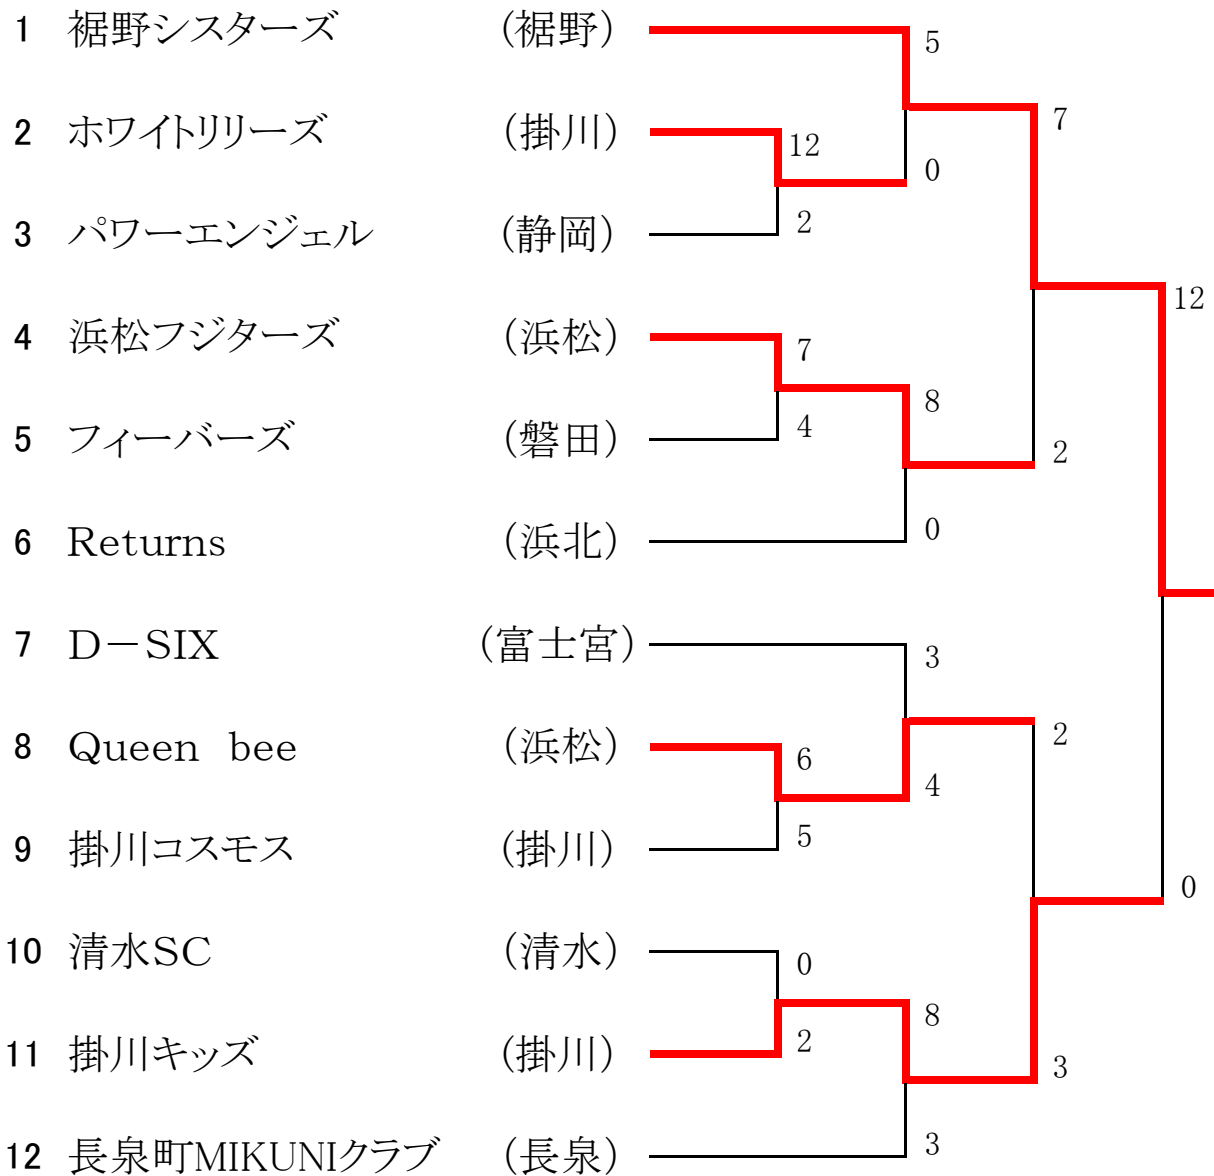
1 裾野シスターズ （裾野）
2 ホワイトリリーズ （掛川）
3 パワーエンジェル （静岡）
4 浜松フジターズ （浜松）
5 フィーバーズ （磐田）
6 Returns （浜北）
7 D－SIX （富士宮）
8 Queen bee （浜松）
9 掛川コスモス （掛川）
10 清水SC （清水）
11 掛川キッズ （掛川）
12 長泉町MIKUNIクラブ （長泉）

5
0
12
2
7
4
8
0
7
2
12
3
6
5
4
2
0
2
8
3
2
3
0